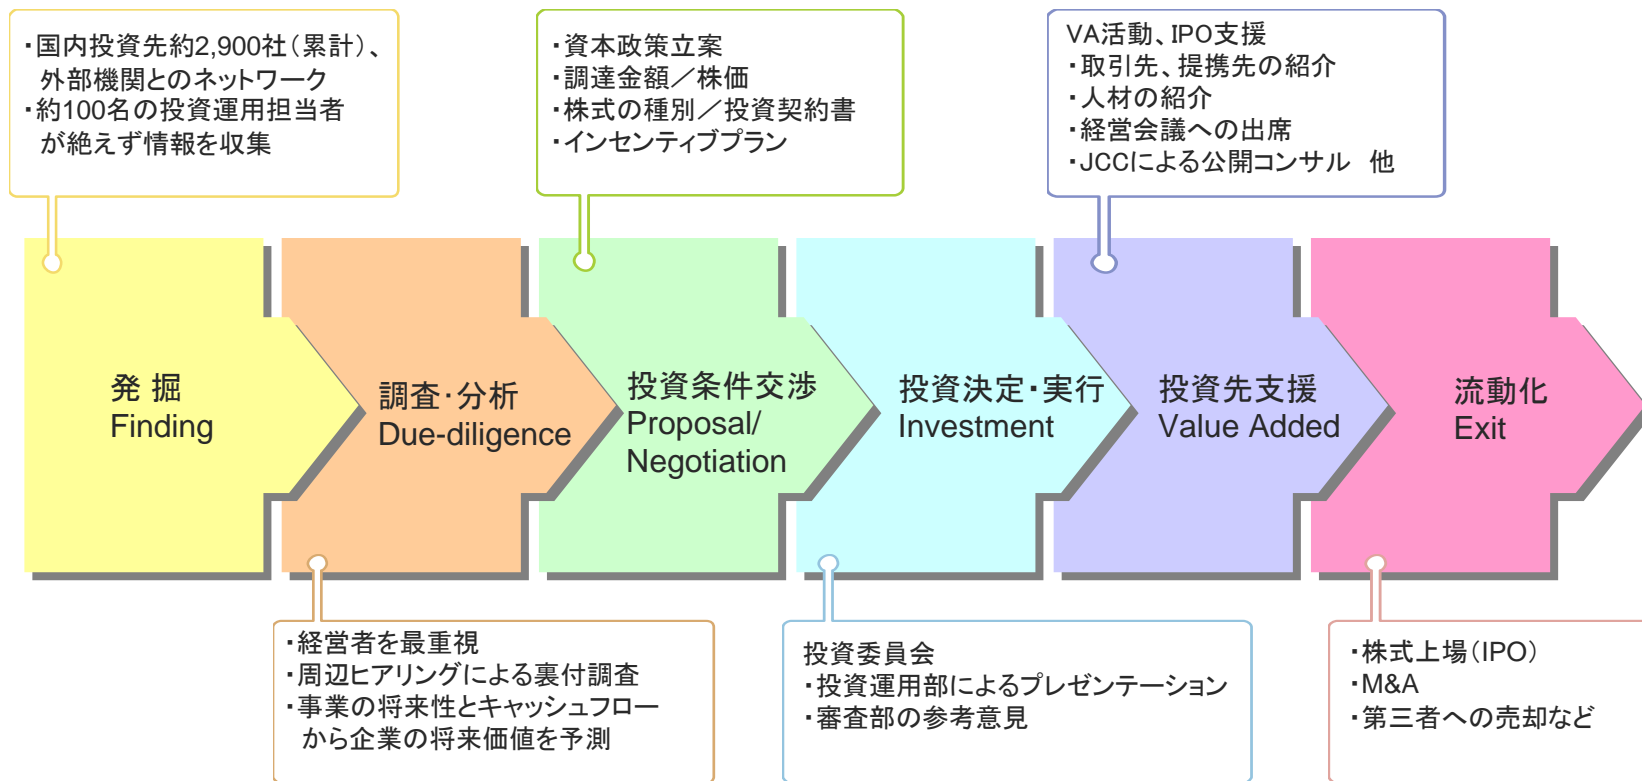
・国内投資先約2,900社（累計）、外部機関とのネットワーク
・約100名の投資運用担当者が絶えず情報を収集

・資本政策立案
・調達金額／株価
・株式の種別／投資契約書
・インセンティブプラン

VA活動、IPO支援
・取引先、提携先の紹介
・人材の紹介
・経営会議への出席
・JCCによる公開コンサル　他

発 掘
Finding

調査･分析
Due-diligence

投資条件交渉
Proposal/
Negotiation

投資決定･実行
Investment

投資先支援
Value Added

流動化
Exit

・経営者を最重視
・周辺ヒアリングによる裏付調査
・事業の将来性とキャッシュフローから企業の将来価値を予測

投資委員会
・投資運用部によるプレゼンテーション
・審査部の参考意見

・株式上場（IPO）
・M&A
・第三者への売却など